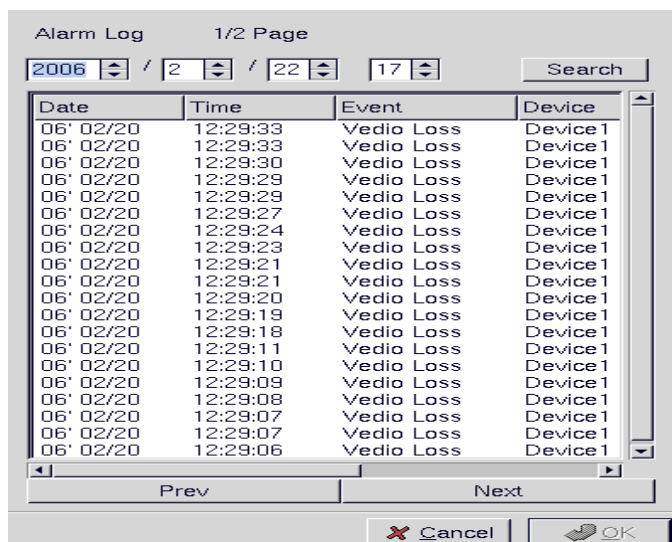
Alarm Log 1/2 Page

2006 / 2 / 22 17 Search

| Date | Time | Event | Device |
|---|---|---|---|
| 06' 02/20 | 12:29:33 | Vedio Loss | Device1 |
| 06' 02/20 | 12:29:33 | Vedio Loss | Device1 |
| 06' 02/20 | 12:29:30 | Vedio Loss | Device1 |
| 06' 02/20 | 12:29:29 | Vedio Loss | Device1 |
| 06' 02/20 | 12:29:29 | Vedio Loss | Device1 |
| 06' 02/20 | 12:29:27 | Vedio Loss | Device1 |
| 06' 02/20 | 12:29:24 | Vedio Loss | Device1 |
| 06' 02/20 | 12:29:23 | Vedio Loss | Device1 |
| 06' 02/20 | 12:29:21 | Vedio Loss | Device1 |
| 06' 02/20 | 12:29:21 | Vedio Loss | Device1 |
| 06' 02/20 | 12:29:20 | Vedio Loss | Device1 |
| 06' 02/20 | 12:29:19 | Vedio Loss | Device1 |
| 06' 02/20 | 12:29:18 | Vedio Loss | Device1 |
| 06' 02/20 | 12:29:11 | Vedio Loss | Device1 |
| 06' 02/20 | 12:29:10 | Vedio Loss | Device1 |
| 06' 02/20 | 12:29:09 | Vedio Loss | Device1 |
| 06' 02/20 | 12:29:08 | Vedio Loss | Device1 |
| 06' 02/20 | 12:29:07 | Vedio Loss | Device1 |
| 06' 02/20 | 12:29:07 | Vedio Loss | Device1 |
| 06' 02/20 | 12:29:06 | Vedio Loss | Device1 |

Prev Next

Cancel OK